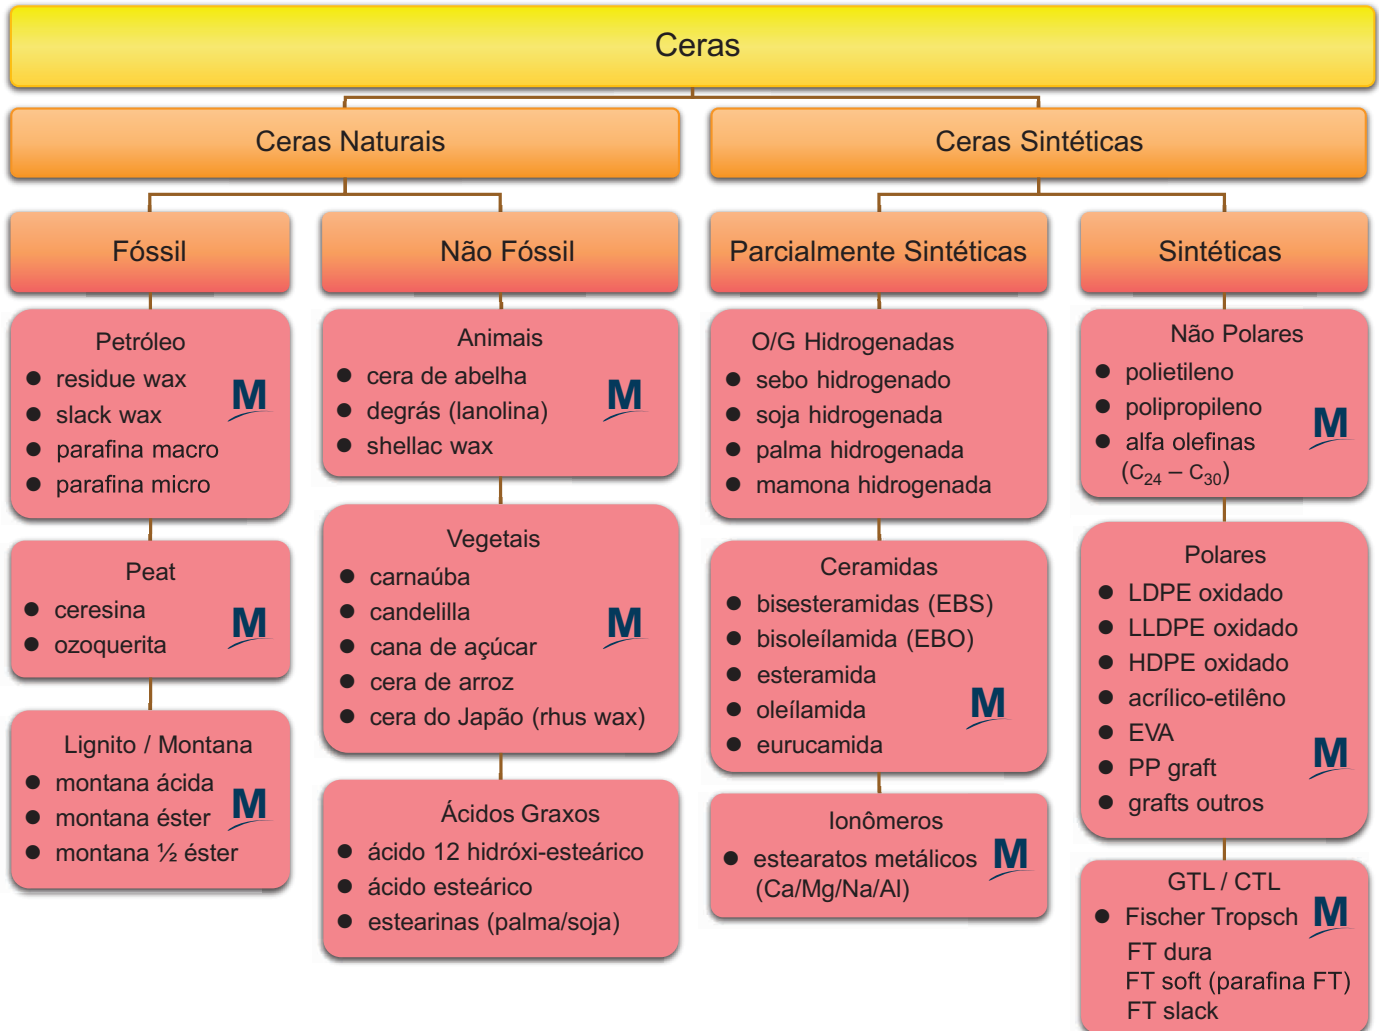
Ceras

Ceras Naturais

Ceras Sintéticas

Fóssil

Não Fóssil

Parcialmente Sintéticas

Sintéticas

Petróleo
- residue wax
- slack wax
- parafina macro
- parafina micro
M

Peat
- ceresina
- ozoquerita
M

Lignito / Montana
- montana ácida
- montana éster
- montana ½ éster
M

Animais
- cera de abelha
- degrás (lanolina)
- shellac wax
M

Vegetais
- carnaúba
- candelilla
- cana de açúcar
- cera de arroz
- cera do Japão (rhus wax)
M

Ácidos Graxos
- ácido 12 hidróxi-esteárico
- ácido esteárico
- estearinas (palma/soja)

O/G Hidrogenadas
- sebo hidrogenado
- soja hidrogenada
- palma hidrogenada
- mamona hidrogenada

Ceramidas
- bisesteramidas (EBS)
- bisoleílamida (EBO)
- esteramida
- oleílamida
- eurucamida
M

Ionômeros
- estearatos metálicos (Ca/Mg/Na/Al)
M

Não Polares
- polietileno
- polipropileno
- alfa olefinas ($C_{24} - C_{30}$)
M

Polares
- LDPE oxidado
- LLDPE oxidado
- HDPE oxidado
- acrílico-etilêno
- EVA
- PP graft
- grafts outros
M

GTL / CTL
- Fischer Tropsch
FT dura
FT soft (parafina FT)
FT slack
M